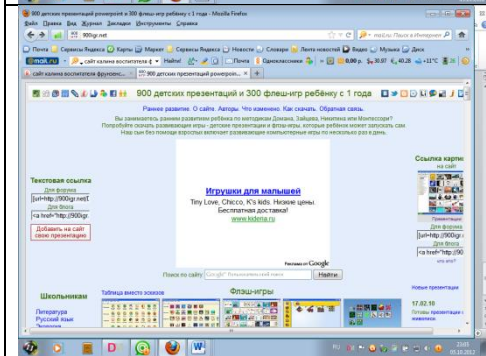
900 детских презентаций powerpoint и 300 флеш-игр ребёнку с 1 года - Mozilla Firefox

Файл Правка Вид Журнал Закладки Инструменты Справка

900igr.net

Почта Сервисы Яндекса Карты Маркет Сервисы Яндекса Новости Словари Лента новостей Видео Музыка Диск

@mail.ru сайт калина воспитателя Найти Почта Одноклассники 0.00 р. $ 30.87 € 40.28 +11°C

сайт калина воспитателя фрукзенс... | 900 детских презентаций powerpoi... | +

900 детских презентаций и 300 флеш-игр ребёнку с 1 года

Раннее развитие. О сайте. Авторы. Что изменено. Как скачать. Обратная связь.

Вы занимаетесь ранним развитием ребёнка по методикам Домана, Зайцева, Никитина или Монтессори?
Попробуйте скачать развивающие игры - детские презентации и флэшигры, которые ребёнок может запускать сам.
Наш сын без помощи взрослых включает развивающие компьютерные игры по несколько раз в день.

Текстовая ссылка

Для форума
[url=http://900igr.net/[

Для блога
<a href="http://900igr.

Добавить на сайт свою презентацию

Игрушки для малышей
Tiny Love, Chicco, K's kids. Низкие цены.
Бесплатная доставка!
www.kidena.ru

Реклама от Google

Поиск по сайту: Google Пользовательский поиск Найти

Ссылка картинкой на сайт

Для форума
[url=http://900igr.

Для блога
<a href="http://90

Школьникам

Литература
Русский язык
Экология

Таблица вместо эскизов

Флэш-игры

Новые презентации

17.02.10
Потомы вторники о животных

05.10.2012